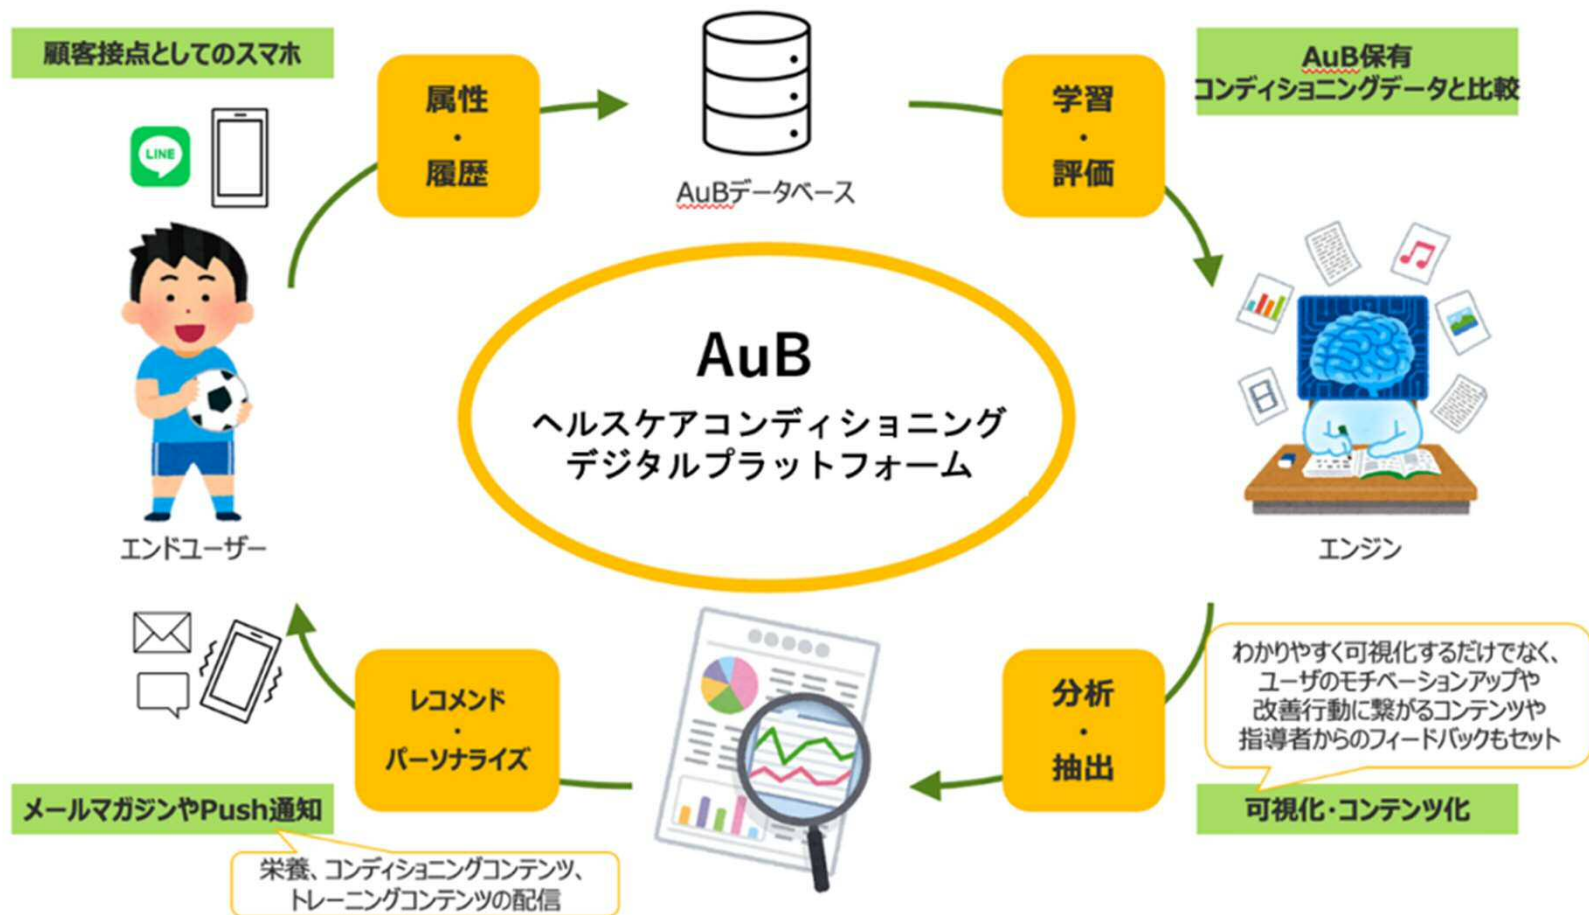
顧客接点としてのスマホ

LINE

属性
・
履歴

AuBデータベース

学習
・
評価

AuB保有
コンディショニングデータと比較

AuB
ヘルスケアコンディショニング
デジタルプラットフォーム

エンドユーザー

エンジン

わかりやすく可視化するだけでなく、
ユーザのモチベーションアップや
改善行動に繋がるコンテンツや
指導者からのフィードバックもセット

分析
・
抽出

可視化・コンテンツ化

レコメンド
・
パーソナライズ

メールマガジンやPush通知

栄養、コンディショニングコンテンツ、
トレーニングコンテンツの配信